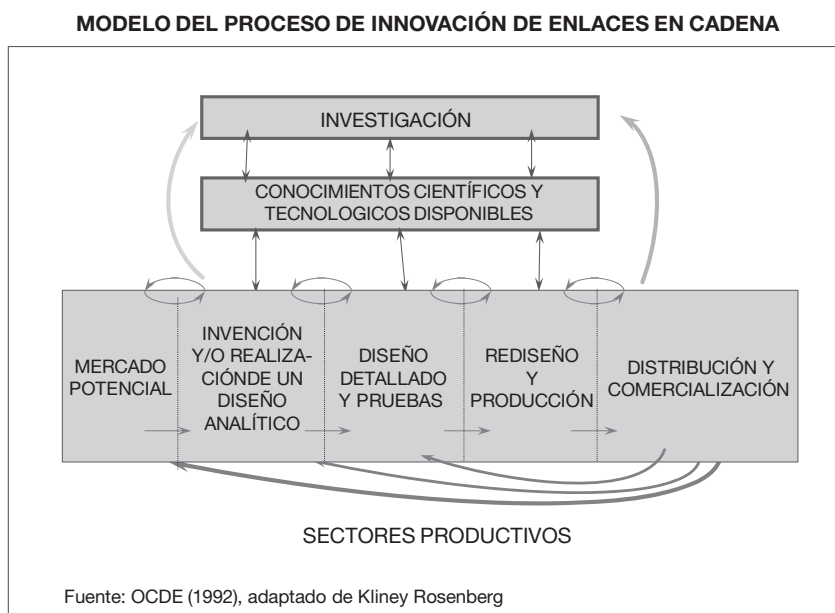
MODELO DEL PROCESO DE INNOVACIÓN DE ENLACES EN CADENA

INVESTIGACIÓN

CONOCIMIENTOS CIENTÍFICOS Y TECNOLOGICOS DISPONIBLES

MERCADO POTENCIAL

INVENCIÓN Y/O REALIZACIÓNDE UN DISEÑO ANALÍTICO

DISEÑO DETALLADO Y PRUEBAS

REDISEÑO Y PRODUCCIÓN

DISTRIBUCIÓN Y COMERCIALIZACIÓN

SECTORES PRODUCTIVOS

Fuente: OCDE (1992), adaptado de Kliney Rosenberg